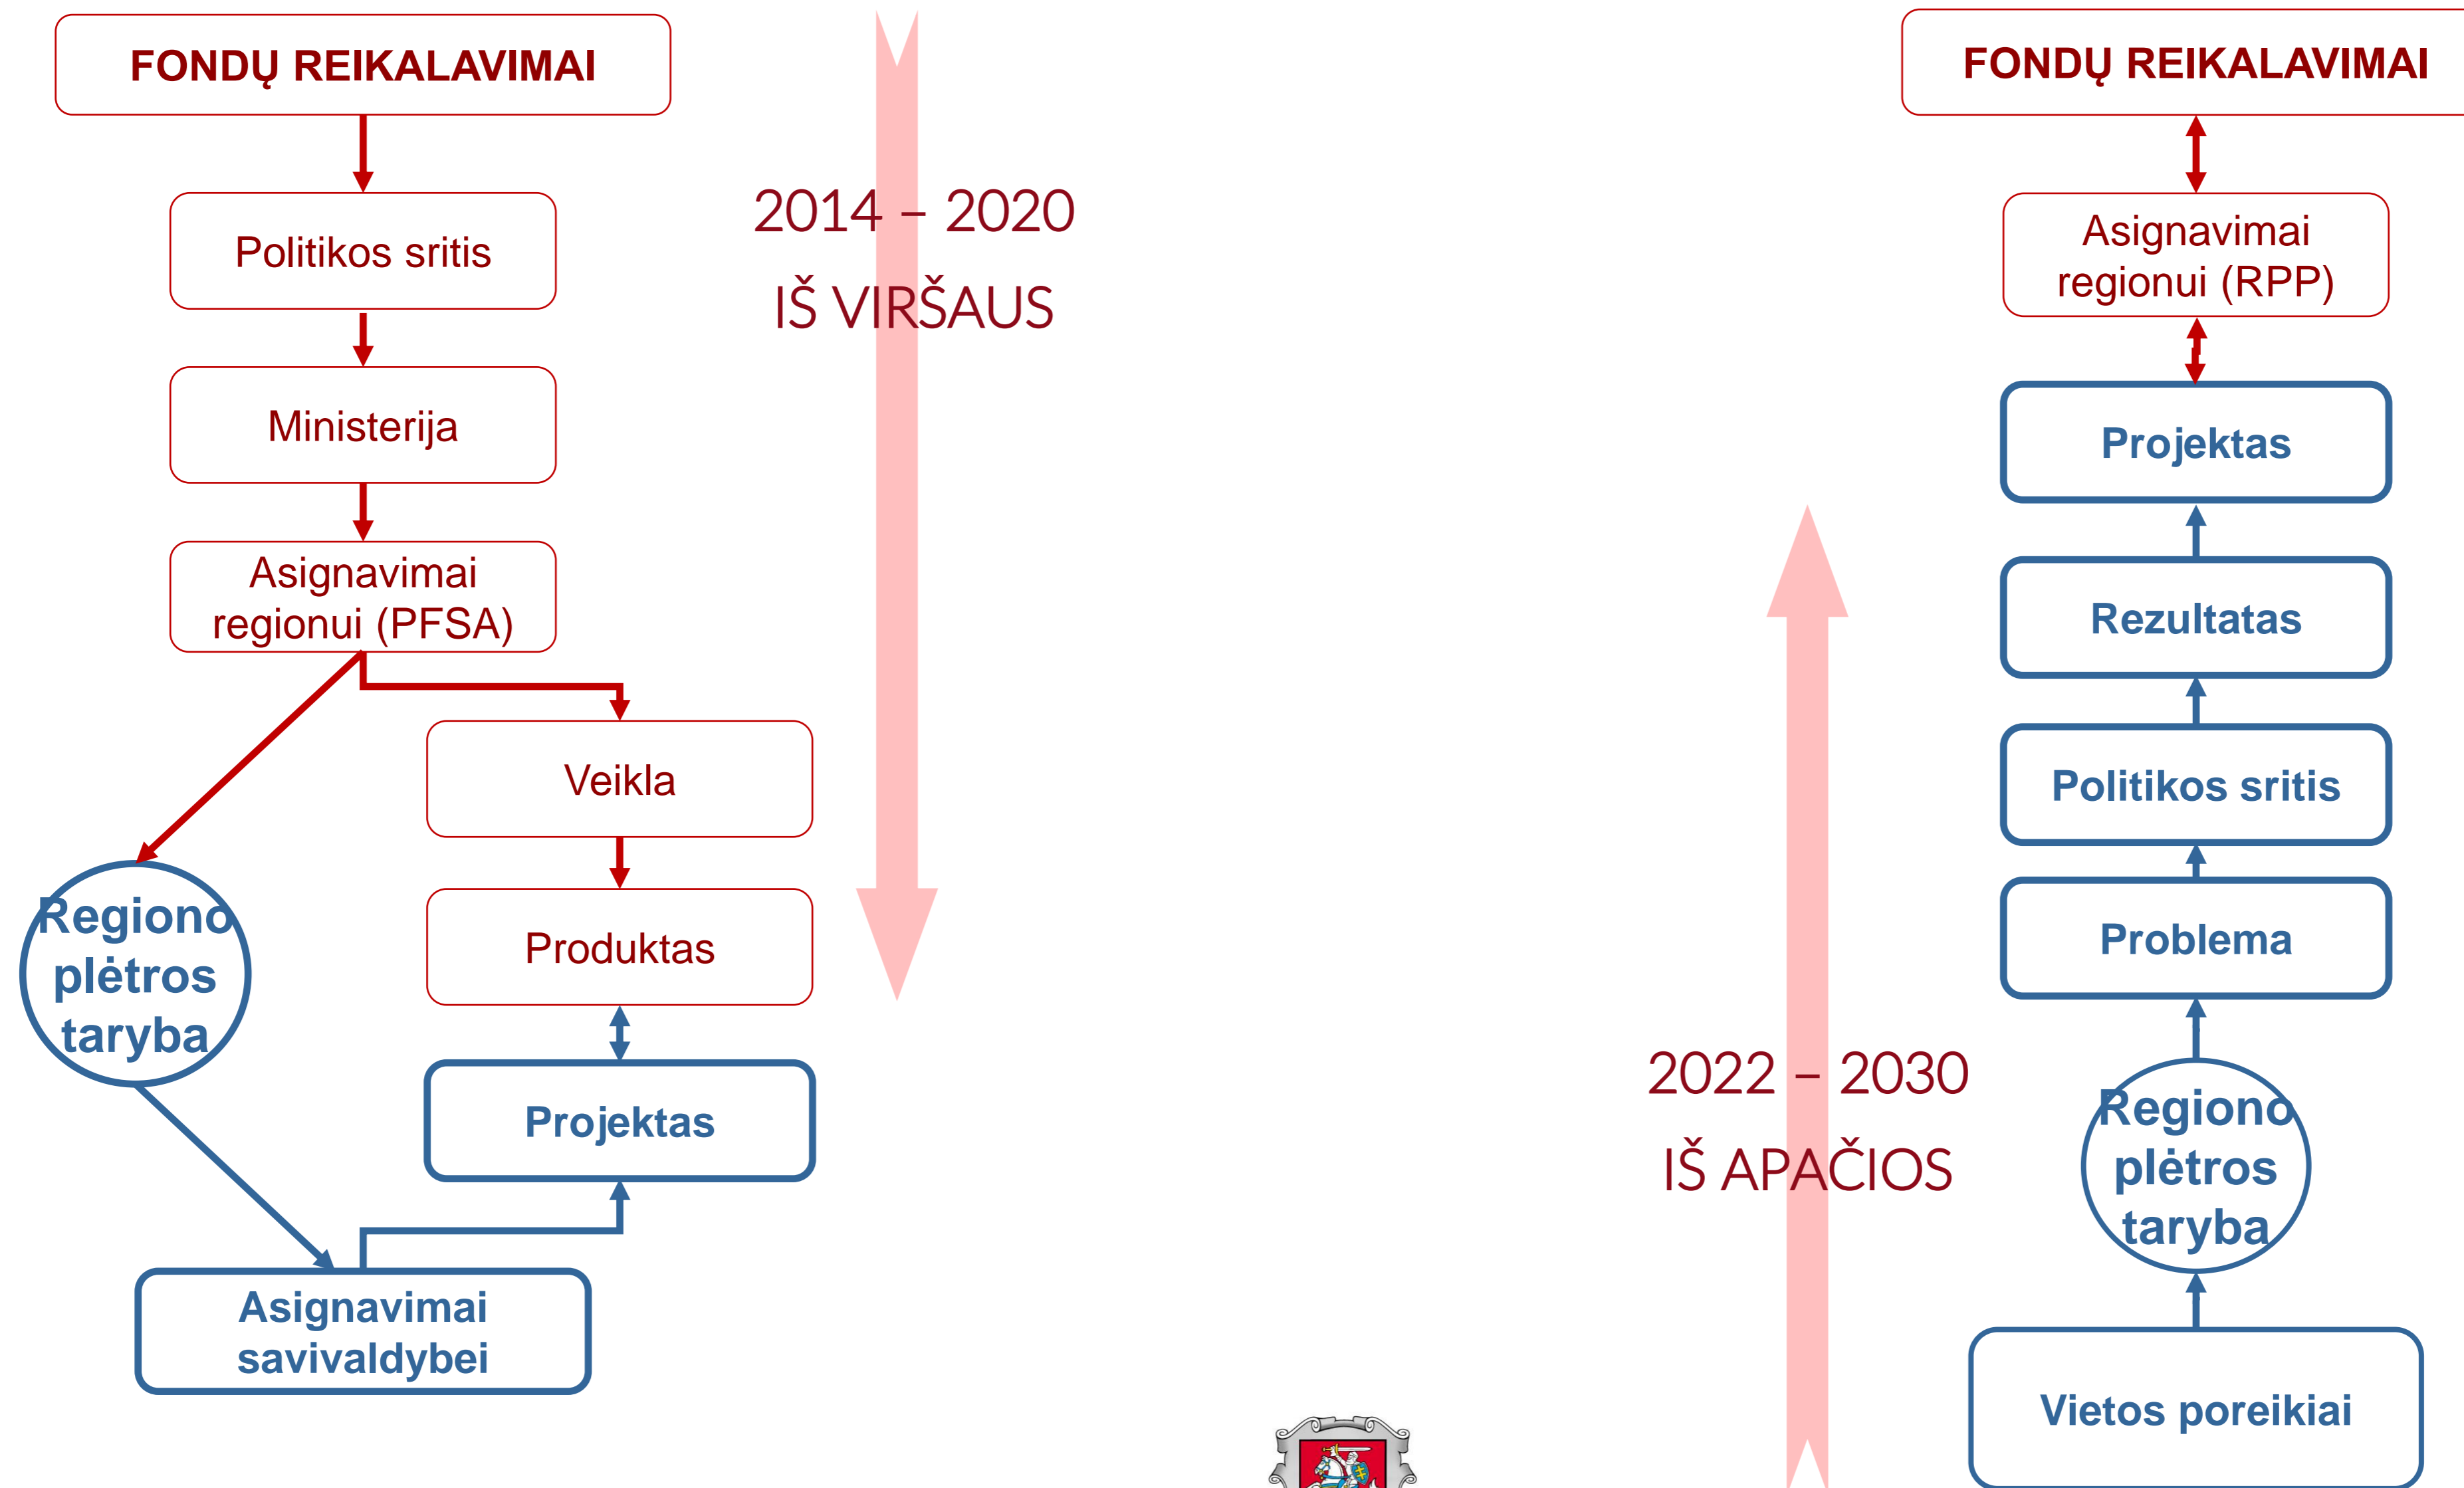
FONDŲ REIKALAVIMAI

Politikos sritis

Ministerija

Asignavimai regionui (PFSA)

Veikla

Produktas

Regiono plėtros taryba

Projektas

Asignavimai savivaldybei

2014 – 2020

IŠ VIRŠAUS

2022 – 2030

IŠ APAČIOS

FONDŲ REIKALAVIMAI

Asignavimai regionui (RPP)

Projektas

Rezultatas

Politikos sritis

Problema

Regiono plėtros taryba

Vietos poreikiai